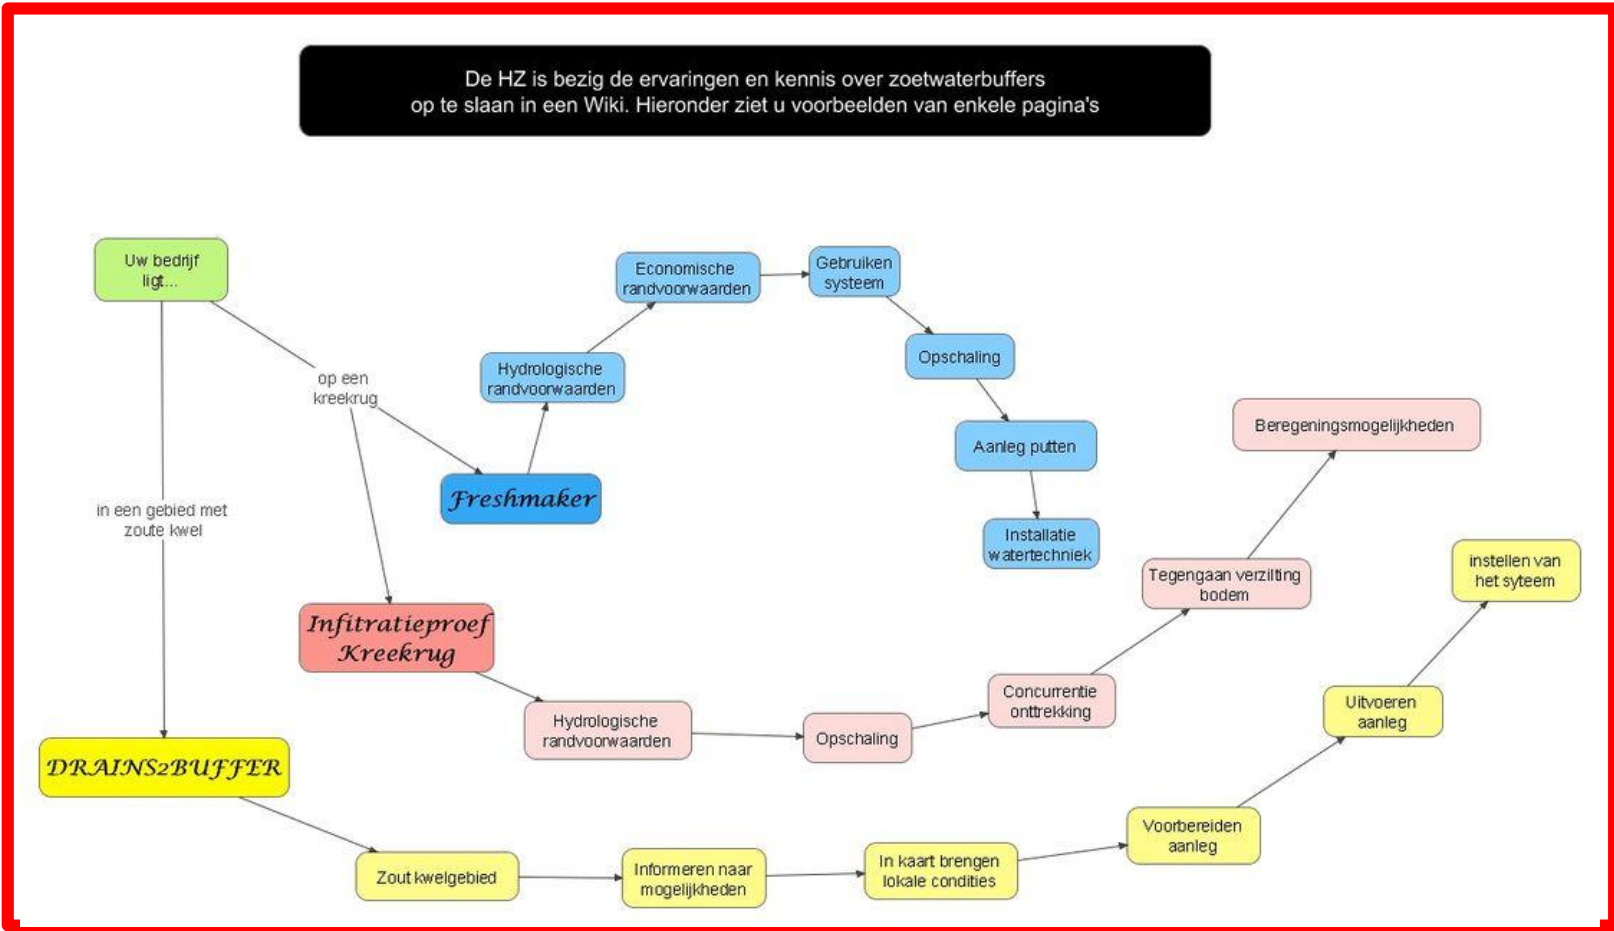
De HZ is bezig de ervaringen en kennis over zoetwaterbuffers op te slaan in een Wiki. Hieronder ziet u voorbeelden van enkele pagina's

Uw bedrijf ligt...

op een kreekrug

in een gebied met zoute kwel

Freshmaker

Hydrologische randvoorwaarden

Economische randvoorwaarden

Gebruiken systeem

Opschaling

Aanleg putten

Installatie watertechniek

Infitratieproef Kreekrug

Hydrologische randvoorwaarden

Opschaling

Concurrentie onttrekking

Tegengaan verzilting bodem

Beregeningsmogelijkheden

DRAINS2BUFFER

Zout kwelgebied

Informeren naar mogelijkheden

In kaart brengen lokale condities

Voorbereiden aanleg

Uitvoeren aanleg

instellen van het syteem